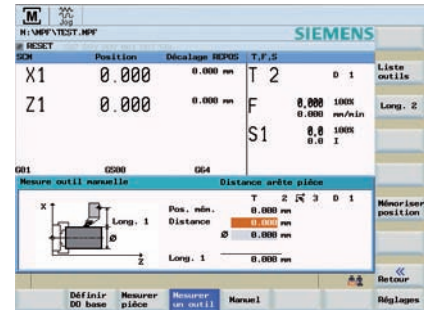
M Jog
N:\MPF\TEST.MPF
SIEMENS
RESET
| SCM | Position | Décalage RCPOS | T,F,S |
|---|---|---|---|
| X1 | 0.000 | 0.000 mm | T 2 D 1 |
| Z1 | 0.000 | 0.000 mm | F 0.000 100% 0.000 mm/min |
| | | | S1 0.0 100% 0.0 I |

G01 G500 G64

Liste outils
Long. 2

Mesure outil manuelle
Distance arête pièce

X
Long. 1
Ø
Z

Pos. mém. 0.000 mm
Distance 0.000 mm
Ø 0.000 mm
T 2 3 D 1
Long. 1 0.000 mm

Mémoriser position

Retour

Définir DO base
Mesurer pièce
Mesurer un outil
Manuel
Réglages